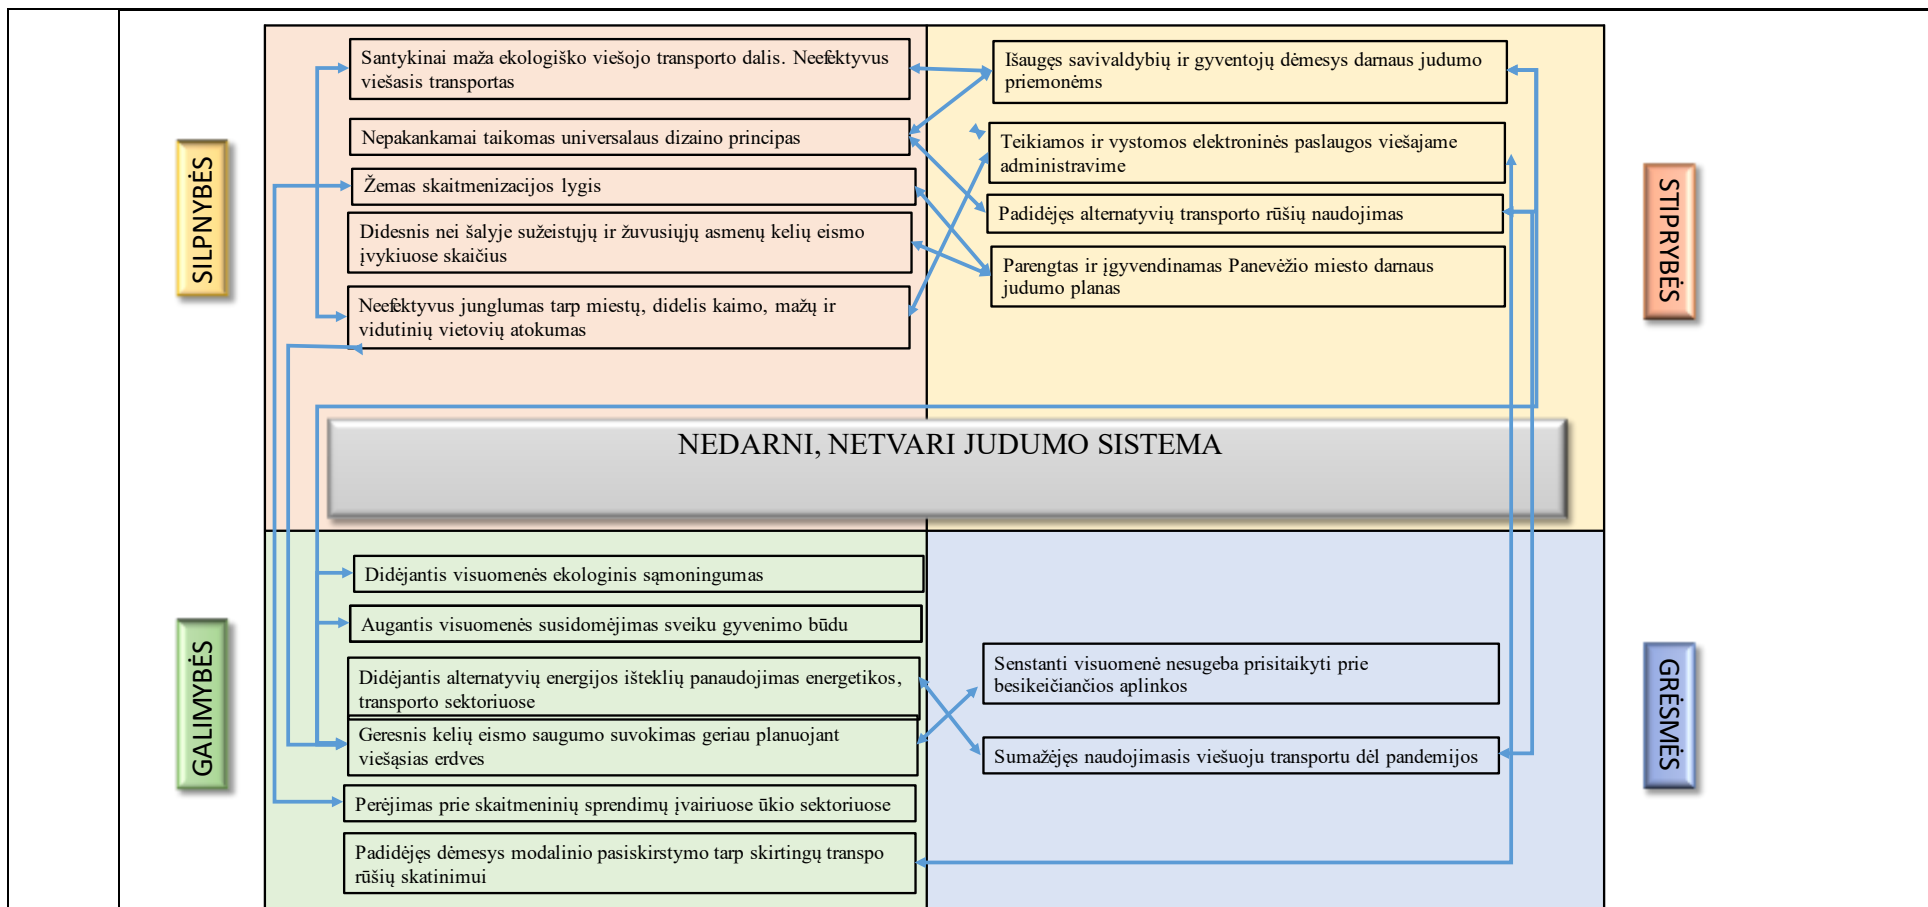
SILPNYBĖS

Santykinai maža ekologiško viešojo transporto dalis. Neefektyvus viešasis transportas

Nepakankamai taikomas universalaus dizaino principas

Žemas skaitmenizacijos lygis

Didesnis nei šalyje sužeistųjų ir žuvusiųjų asmenų kelių eismo įvykiuose skaičius

Neefektyvus junglumas tarp miestų, didelis kaimo, mažų ir vidutinių vietovių atokumas

Išaugęs savivaldybių ir gyventojų dėmesys darnaus judumo priemonėms

Teikiamos ir vystomos elektroninės paslaugos viešajame administravime

Padidėjęs alternatyvių transporto rūšių naudojimas

Parengtas ir įgyvendinamas Panevėžio miesto darnaus judumo planas

STIPRYBĖS

NEDARNI, NETVARI JUDUMO SISTEMA

GALIMYBĖS

Didėjantis visuomenės ekologinis sąmoningumas

Augantis visuomenės susidomėjimas sveiku gyvenimo būdu

Didėjantis alternatyvių energijos išteklių panaudojimas energetikos, transporto sektoriuose

Geresnis kelių eismo saugumo suvokimas geriau planuojant viešąsias erdves

Perėjimas prie skaitmeninių sprendimų įvairiuose ūkio sektoriuose

Padidėjęs dėmesys modalinio pasiskirstymo tarp skirtingų transpo rūšių skatinimui

Senstanti visuomenė nesugeba prisitaikyti prie besikeičiančios aplinkos

Sumažėjęs naudojimasis viešuoju transportu dėl pandemijos

GRĖSMĖS